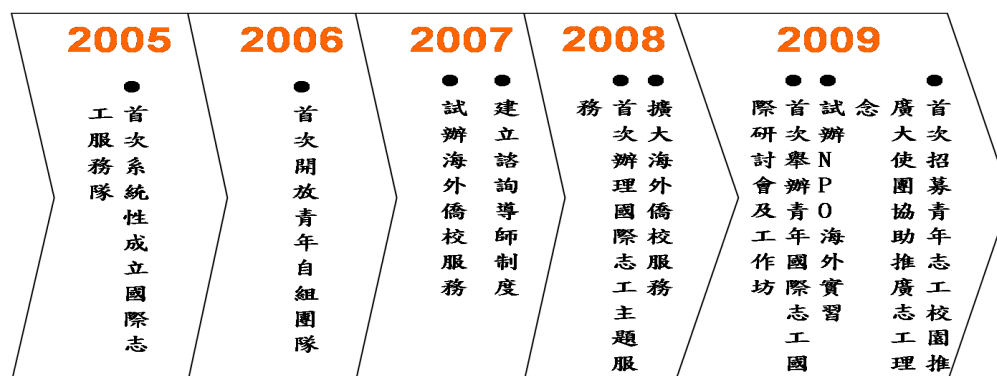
2005

● 首次系統性成立國際志工服務隊

2006

● 首次開放青年自組團隊

2007

● 建立諮詢導師制度

● 試辦海外僑校服務

2008

● 擴大海外僑校服務

● 首次辦理國際志工主題服務

2009

● 首次招募青年志工校園推廣大使團協助推廣志工理念

● 試辦NPO海外實習

● 首次舉辦青年國際志工國際研討會及工作坊